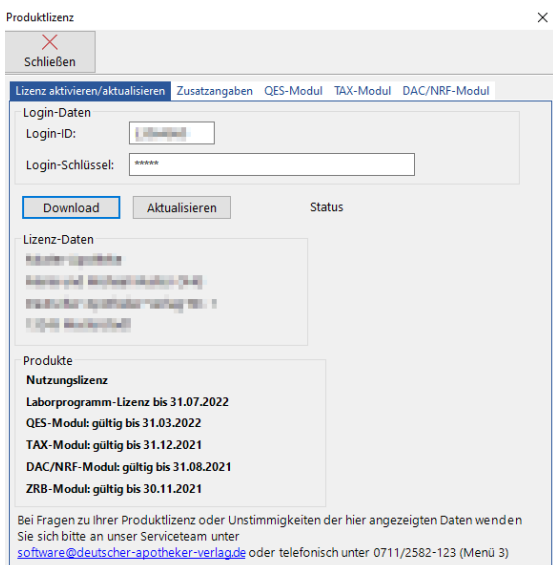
Produktlizenz

×

Schließen

Lizenz aktivieren/aktualisieren | Zusatzangaben | QES-Modul | TAX-Modul | DAC/NRF-Modul

Login-Daten

Login-ID: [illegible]

Login-Schlüssel: *****

Download

Aktualisieren

Status

Lizenz-Daten

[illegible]
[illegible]
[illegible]
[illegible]

Produkte

Nutzungslizenz

Laborprogramm-Lizenz bis 31.07.2022

QES-Modul: gültig bis 31.03.2022

TAX-Modul: gültig bis 31.12.2021

DAC/NRF-Modul: gültig bis 31.08.2021

ZRB-Modul: gültig bis 30.11.2021

Bei Fragen zu Ihrer Produktlizenz oder Unstimmigkeiten der hier angezeigten Daten wenden Sie sich bitte an unser Serviceteam unter software@deutscher-apotheker-verlag.de oder telefonisch unter 0711/2582-123 (Menü 3)